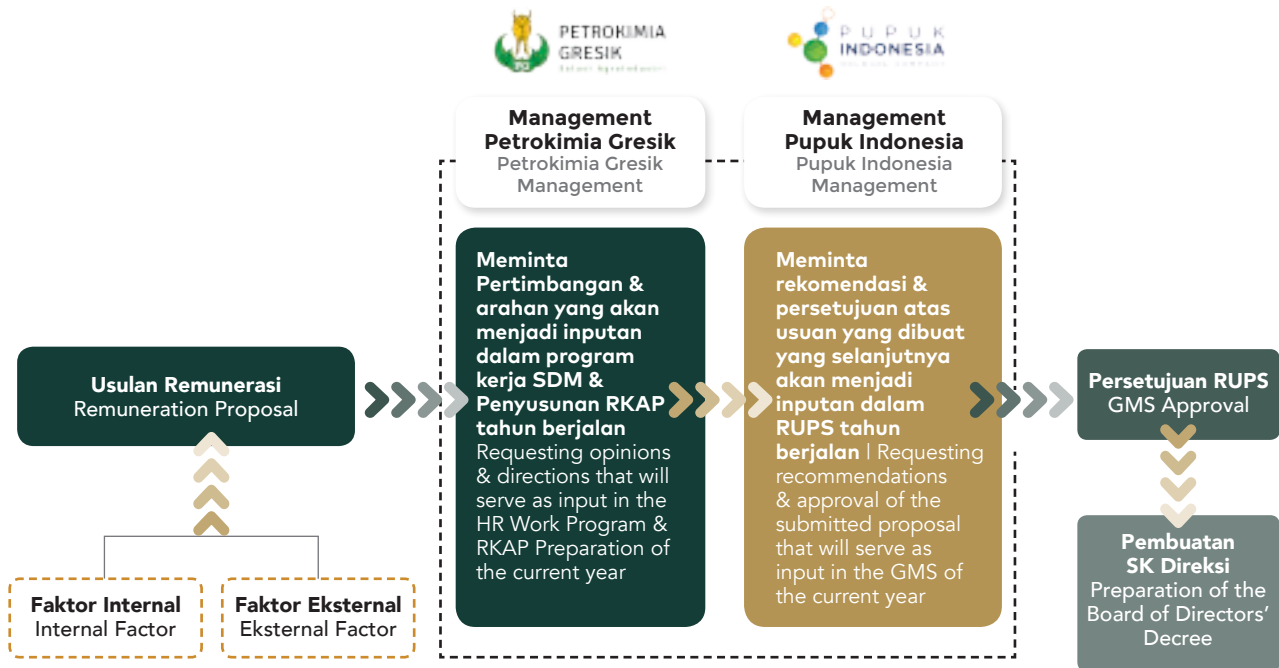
PETROKIMIA GRESIK

PUPUK INDONESIA

Management Petrokimia Gresik
Petrokimia Gresik Management

Management Pupuk Indonesia
Pupuk Indonesia Management

Usulan Remunerasi
Remuneration Proposal

Faktor Internal
Internal Factor

Faktor Eksternal
Eksternal Factor

Meminta Pertimbangan & arahan yang akan menjadi inputan dalam program kerja SDM & Penyusunan RKAP tahun berjalan
Requesting opinions & directions that will serve as input in the HR Work Program & RKAP Preparation of the current year

Meminta rekomendasi & persetujuan atas usuan yang dibuat yang selanjutnya akan menjadi inputan dalam RUPS tahun berjalan | Requesting recommendations & approval of the submitted proposal that will serve as input in the GMS of the current year

Persetujuan RUPS
GMS Approval

Pembuatan SK Direksi
Preparation of the Board of Directors' Decree